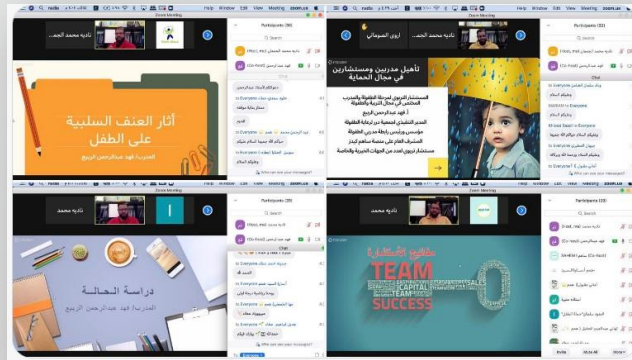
Zoom Meeting

نادية محمد الحم...

Participants (35)

آثار العنف السلبية على الطفل

المدرب/ فهد عبدالرحمن الربيع

Chat

Everyone

وعليكم السلام

Who can see your messages?

Zoom Meeting

أروى الصوماني

نادية محمد الحم...

Participants (35)

تأهيل مدربين ومستشارين في مجال الحماية

أ. فهد عبدالرحمن الربيع

Chat

Everyone

وعليكم السلام

Who can see your messages?

نادية محمد

Participants (35)

دراسة الحالة

المدرب/ فهد عبدالرحمن الربيع

Everyone

Who can see your messages?

نادية محمد

Zoom Meeting

Participants (33)

مفاتيح الاستشارة

TEAM

SUCCESS

TEAM

CAPITAL

Invite

Mute All